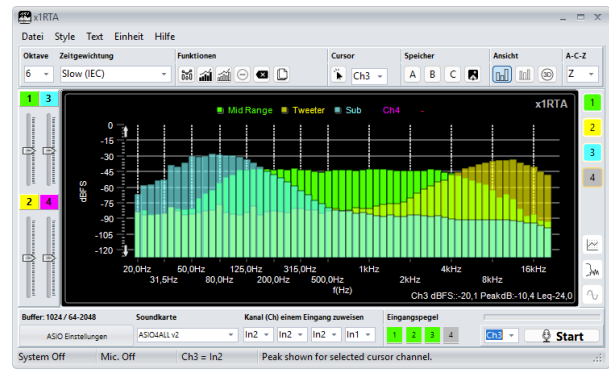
x1RTA

Datei Style Text Einheit Hilfe

Oktave
6
Zeitgewichtung
Slow (IEC)
Funktionen
Cursor
Ch3
Speicher
A B C
Ansicht
A-C-Z
Z

1 3
2 4

Mid Range Tweeter Sub Ch4 -
x1RTA

0
-15
-30
-45
-60
-75
-90
-105
-120
dBFS

20,0Hz 31,5Hz 50,0Hz 80,0Hz 125,0Hz 200,0Hz 315,0Hz 500,0Hz 1kHz 2kHz 4kHz 8kHz 16kHz
f(Hz)
Ch3 dBFS:-20,1 PeakdB:-10,4 Leq-24,0

1
2
3
4

Buffer: 1024 / 64-2048
ASIO Einstellungen
Soundkarte
ASIO4ALL v2
Kanal (Ch) einem Eingang zuweisen
In2 In2 In2 In1
Eingangspegel
1 2 3 4
Ch3
Start

System Off Mic. Off Ch3 = In2 Peak shown for selected cursor channel.